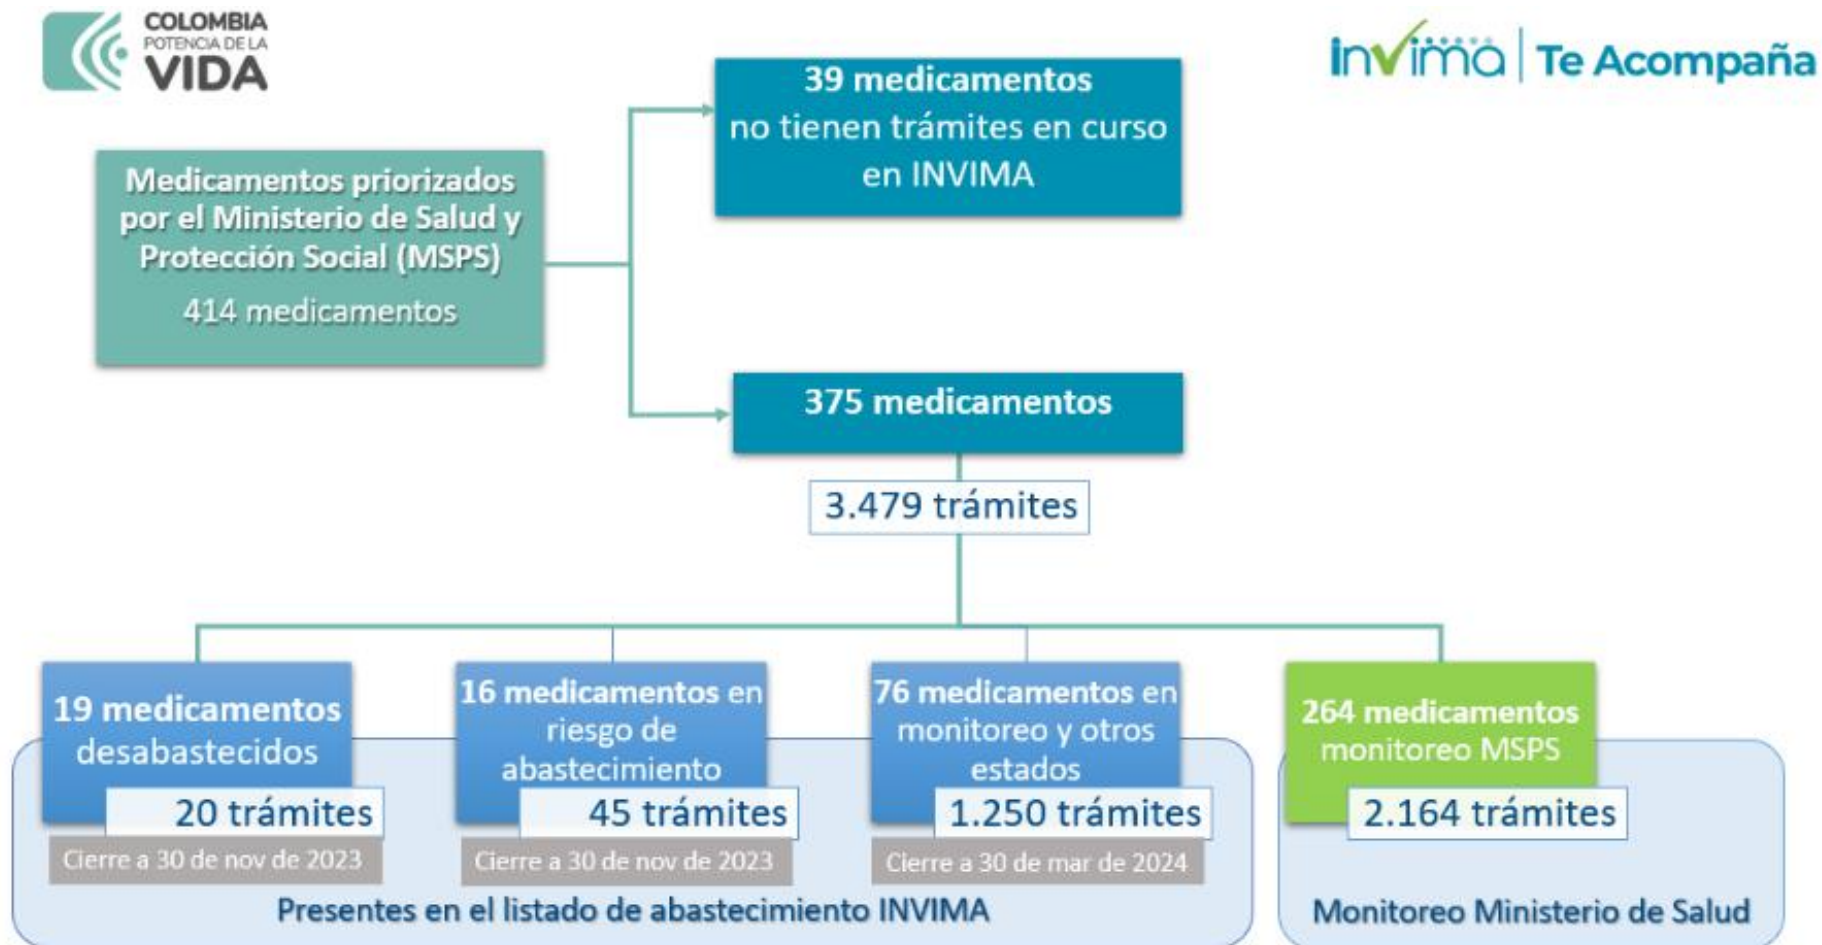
COLOMBIA
POTENCIA DE LA
VIDA

Invima | Te Acompaña

Medicamentos priorizados por el Ministerio de Salud y Protección Social (MSPS)
414 medicamentos

39 medicamentos
no tienen trámites en curso en INVIMA

375 medicamentos

3.479 trámites

19 medicamentos desabastecidos
20 trámites
Cierre a 30 de nov de 2023

16 medicamentos en riesgo de abastecimiento
45 trámites
Cierre a 30 de nov de 2023

76 medicamentos en monitoreo y otros estados
1.250 trámites
Cierre a 30 de mar de 2024

Presentes en el listado de abastecimiento INVIMA

264 medicamentos monitoreo MSPS
2.164 trámites

Monitoreo Ministerio de Salud